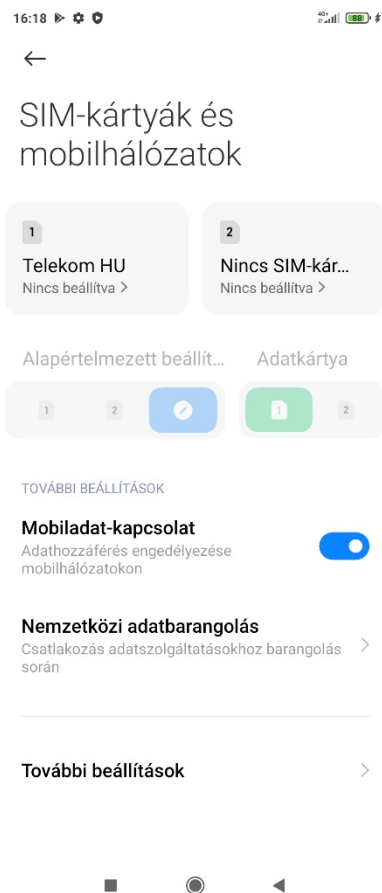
16:18

4G+ 80

←

SIM-kártyák és mobilhálózatok

1
Telekom HU
Nincs beállítva >

2
Nincs SIM-kár...
Nincs beállítva >

Alapértelmezett beállít...

1 2

Adatkártya

1 2

TOVÁBBI BEÁLLÍTÁSOK

Mobiladat-kapcsolat
Adathozzáférés engedélyezése mobilhálózatokon

Nemzetközi adatbarangolás
Csatlakozás adatszolgáltatásokhoz barangolás során

További beállítások